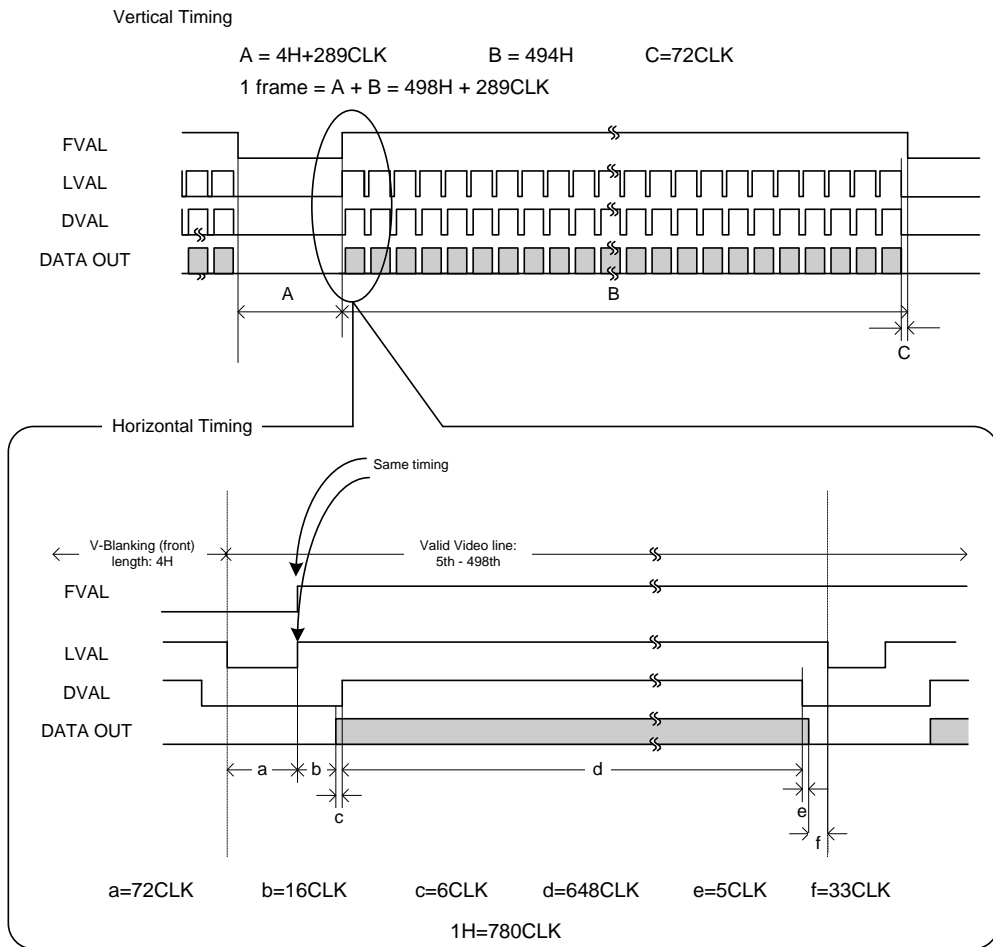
Vertical Timing

A = 4H+289CLK    B = 494H    C=72CLK

1 frame = A + B = 498H + 289CLK

FVAL
LVAL
DVAL
DATA OUT

A
B
C

Horizontal Timing

Same timing

V-Blanking (front) length: 4H

Valid Video line: 5th - 498th

FVAL
LVAL
DVAL
DATA OUT

a
b
c
d
e
f

a=72CLK    b=16CLK    c=6CLK    d=648CLK    e=5CLK    f=33CLK

1H=780CLK